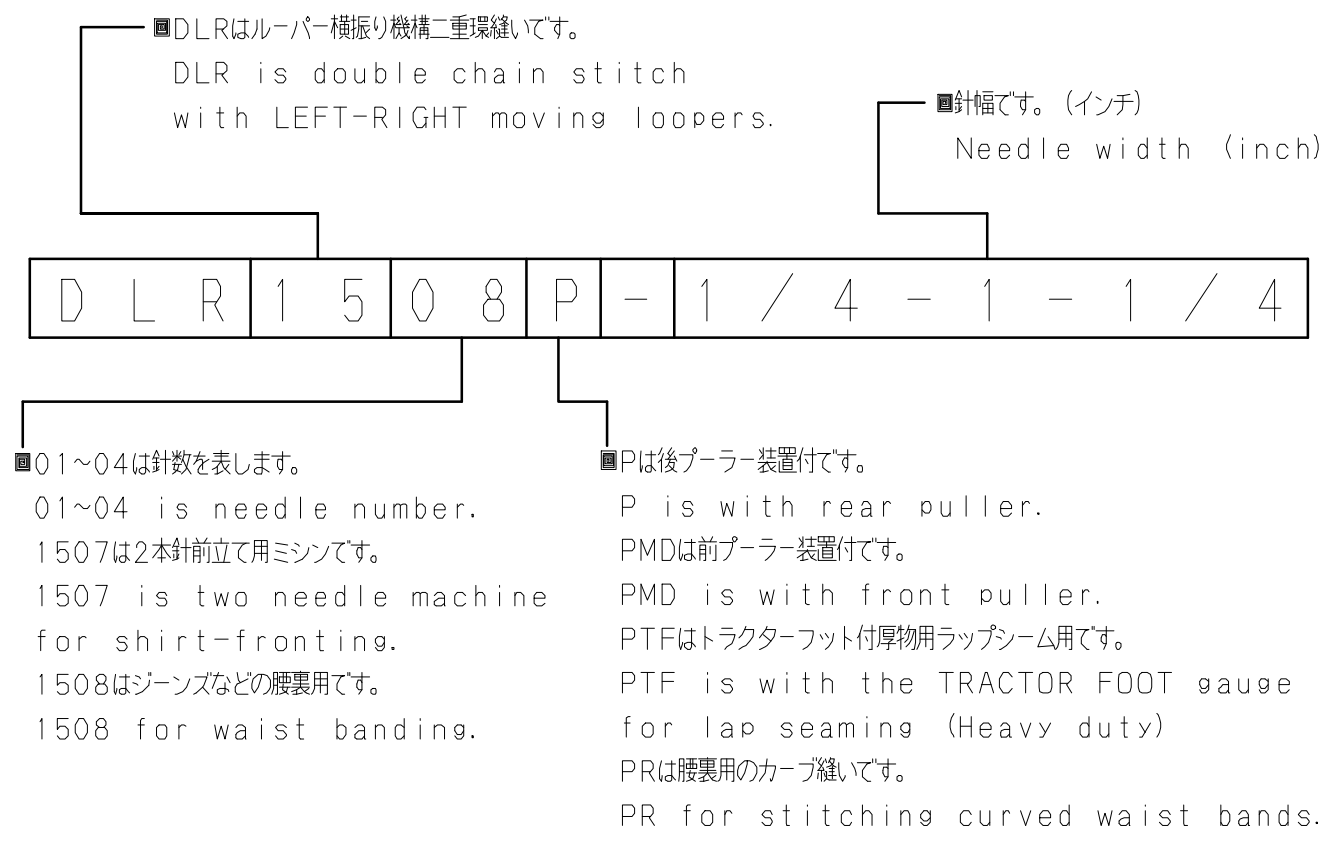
■DLRはルーパー横振り機構二重環縫いです。
DLR is double chain stitch with LEFT-RIGHT moving loopers.

■針幅です。(インチ)
Needle width (inch)

| D L R | 1 5 | 0 8 | P | - | 1 / 4 - 1 - 1 / 4 |
|---|---|---|---|---|---|

■01~04は針数を表します。
01~04 is needle number.
1507は2本針前立て用ミシンです。
1507 is two needle machine for shirt-fronting.
1508はジーンズなどの腰裏用です。
1508 for waist banding.

■Pは後プーラー装置付です。
P is with rear puller.
PMDは前プーラー装置付です。
PMD is with front puller.
PTFはトラクターフット付厚物用ラップシーム用です。
PTF is with the TRACTOR FOOT gauge for lap seaming (Heavy duty)
PRは腰裏用のカーブ縫いです。
PR for stitching curved waist bands.